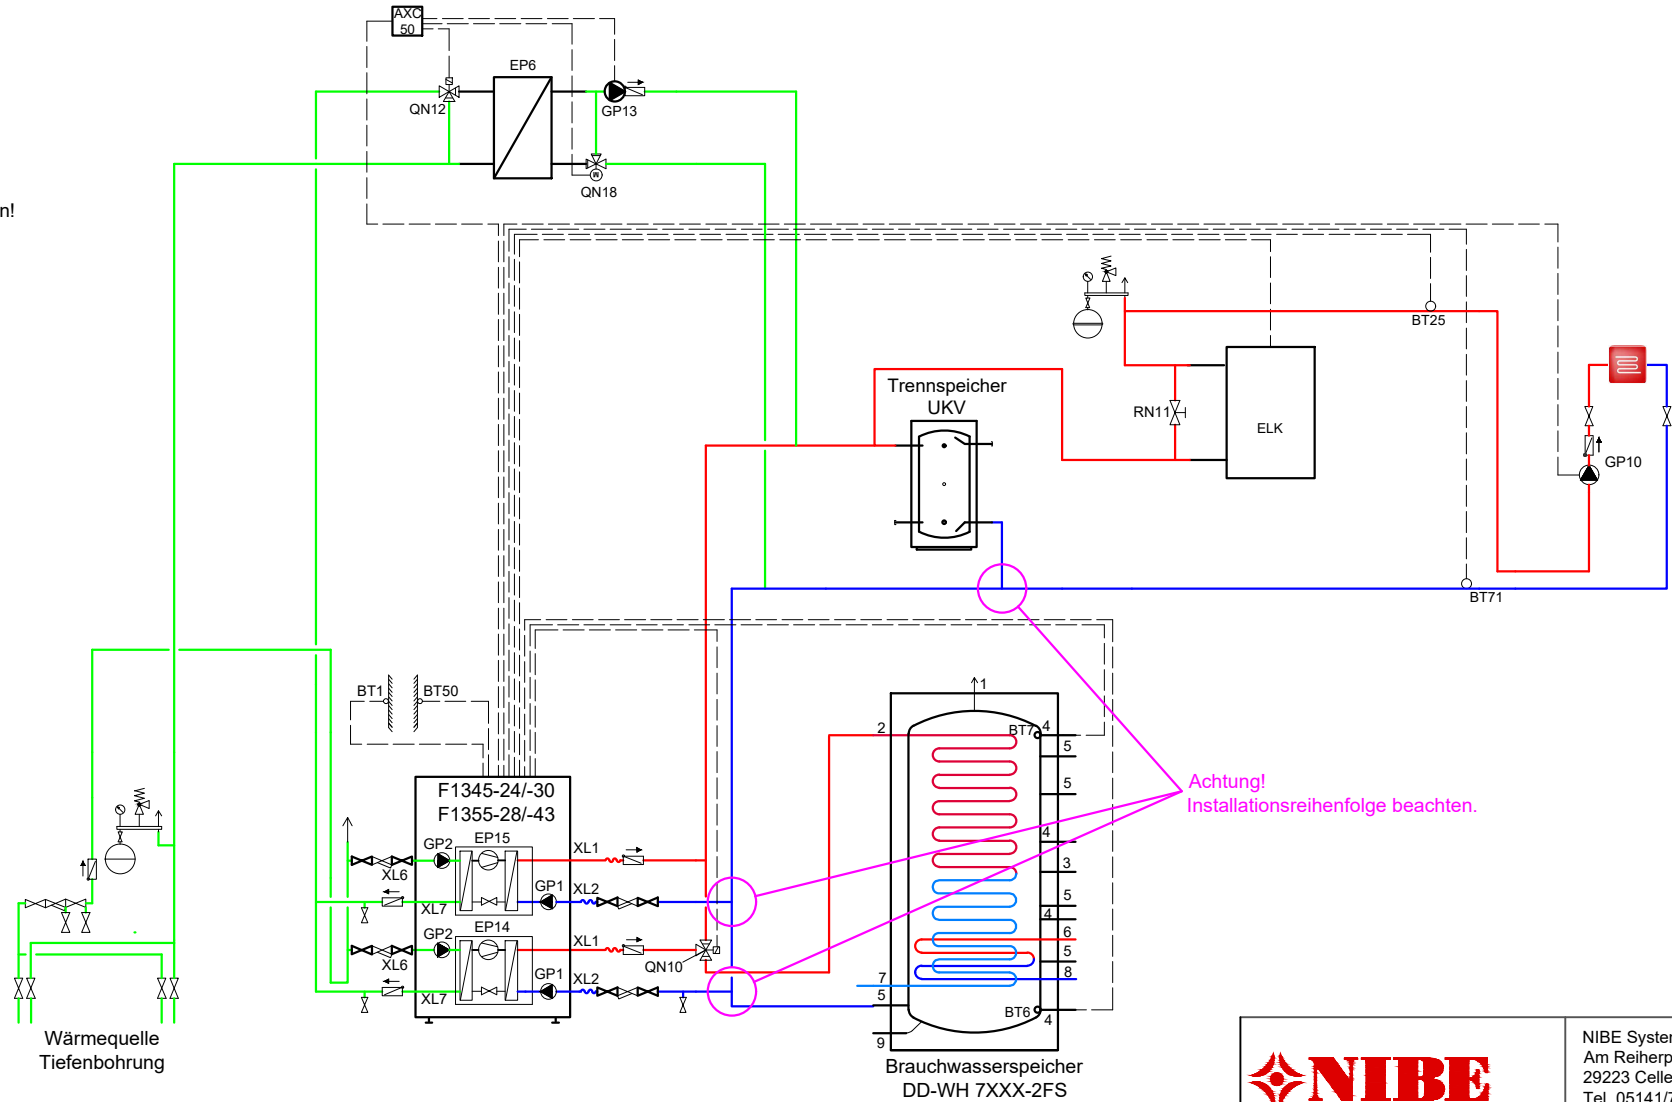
n!

AXC 50
EP6
QN12
GP13
QN18

BT25
Trennspeicher
UKV
RN11
ELK
GP10
BT71

BT1
BT50

F1345-24/-30
F1355-28/-43
GP2
EP15
XL6
XL7
GP1
XL1
XL2
GP2
EP14
XL6
XL7
GP1
XL1
XL2
QN10

1
2
BT7
4
5
5
4
3
5
4
6
5
8
7
5
BT6
4
9

Achtung!
Installationsreihenfolge beachten.

Wärmequelle
Tiefenbohrung

Brauchwasserspeicher
DD-WH 7XXX-2FS

NIBE

NIBE Syster
Am Reiherp
29223 Celle
Tel. 05141/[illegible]